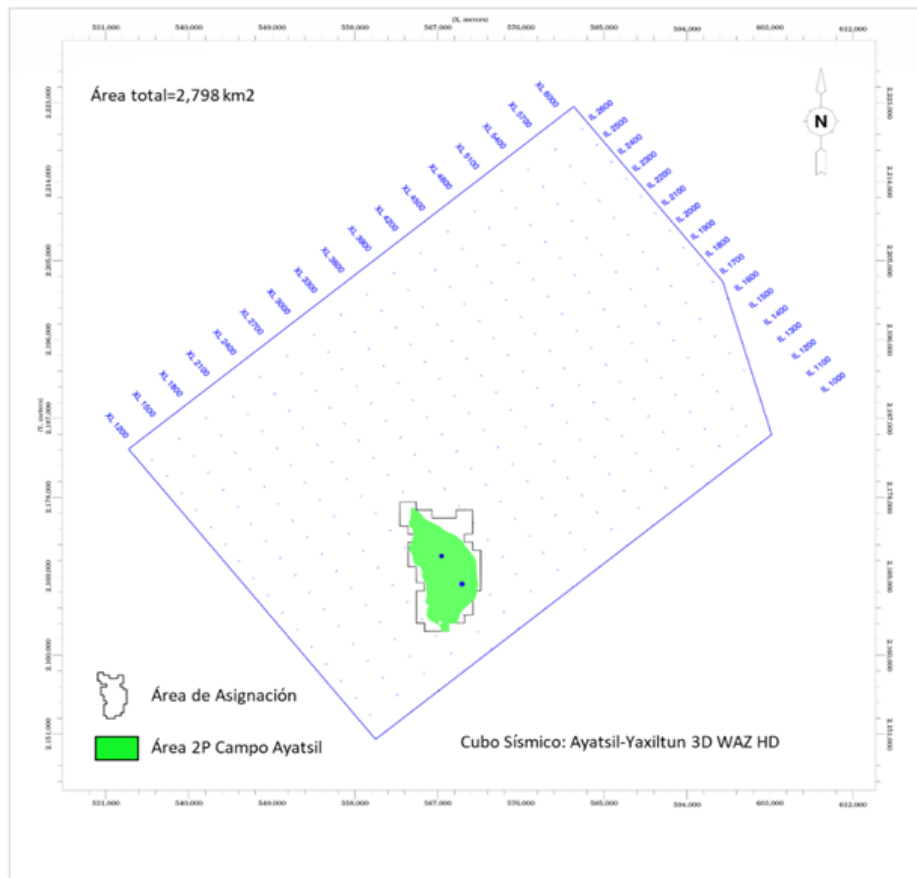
531,000 540,000 549,000 558,000 (X, meters) 567,000 576,000 585,000 594,000 603,000 612,000

Área total=2,798 km2

N

XL 6000
XL 5700
XL 5400
XL 5100
XL 4800
XL 4500
XL 4200
XL 3900
XL 3600
XL 3300
XL 3000
XL 2700
XL 2400
XL 2100
XL 1800
XL 1500
XL 1200

IL 2600
IL 2500
IL 2400
IL 2300
IL 2200
IL 2100
IL 2000
IL 1900
IL 1800
IL 1700
IL 1600
IL 1500
IL 1400
IL 1300
IL 1200
IL 1100
IL 1000

2,223,000
2,214,000
2,205,000
2,196,000
(Y, meters) 2,187,000
2,178,000
2,169,000
2,160,000
2,151,000

2,223,000
2,214,000
2,205,000
2,196,000
2,187,000
2,178,000
2,169,000
2,160,000
2,151,000

Área de Asignación

Área 2P Campo Ayatsil

Cubo Sísmico: Ayatsil-Yaxiltun 3D WAZ HD

531,000 540,000 549,000 558,000 567,000 576,000 585,000 594,000 603,000 612,000